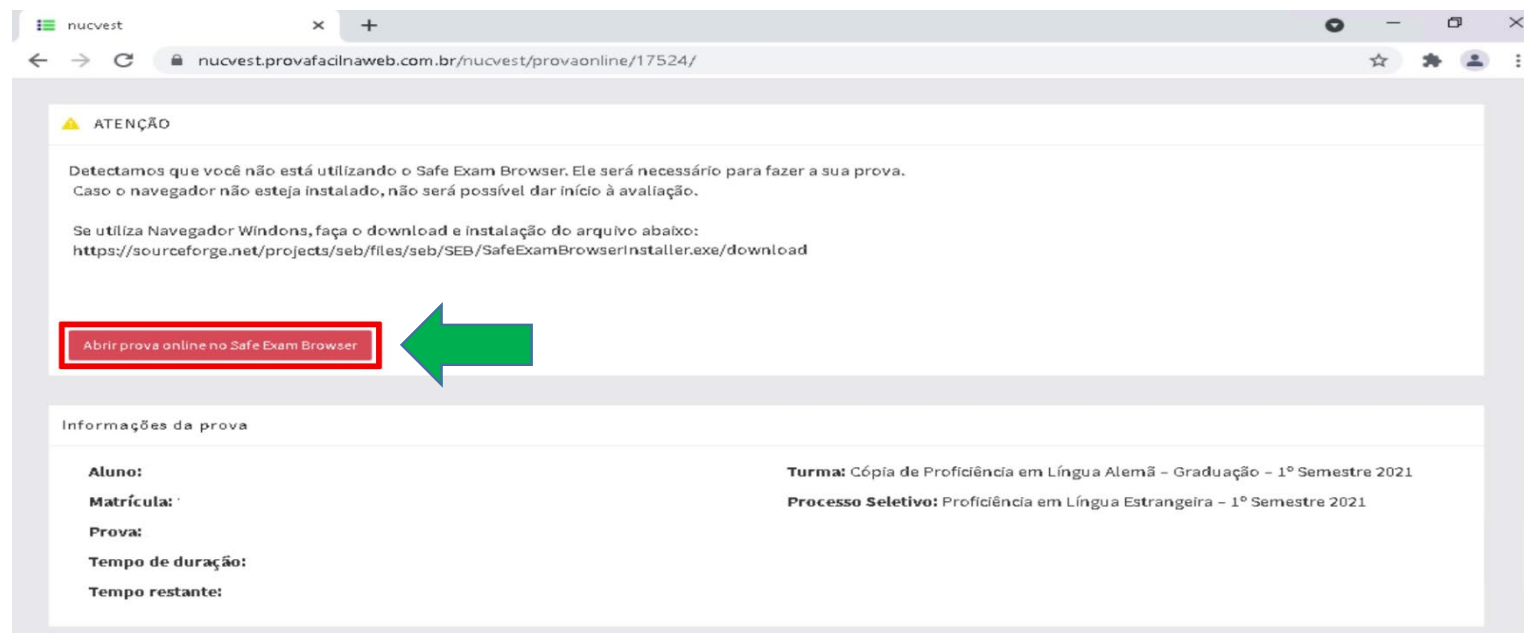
nucvest

nucvest.provafacilnaweb.com.br/nucvest/provaonline/17524/

ATENÇÃO

Detectamos que você não está utilizando o Safe Exam Browser. Ele será necessário para fazer a sua prova.
Caso o navegador não esteja instalado, não será possível dar início à avaliação.

Se utiliza Navegador Windons, faça o download e instalação do arquivo abaixo:
https://sourceforge.net/projects/seb/files/seb/SEB/SafeExamBrowserInstaller.exe/download

Abrir prova online no Safe Exam Browser

Informações da prova

Aluno:

Matrícula:

Prova:

Tempo de duração:

Tempo restante:

Turma: Cópia de Proficiência em Língua Alemã - Graduação - 1° Semestre 2021

Processo Seletivo: Proficiência em Língua Estrangeira - 1° Semestre 2021